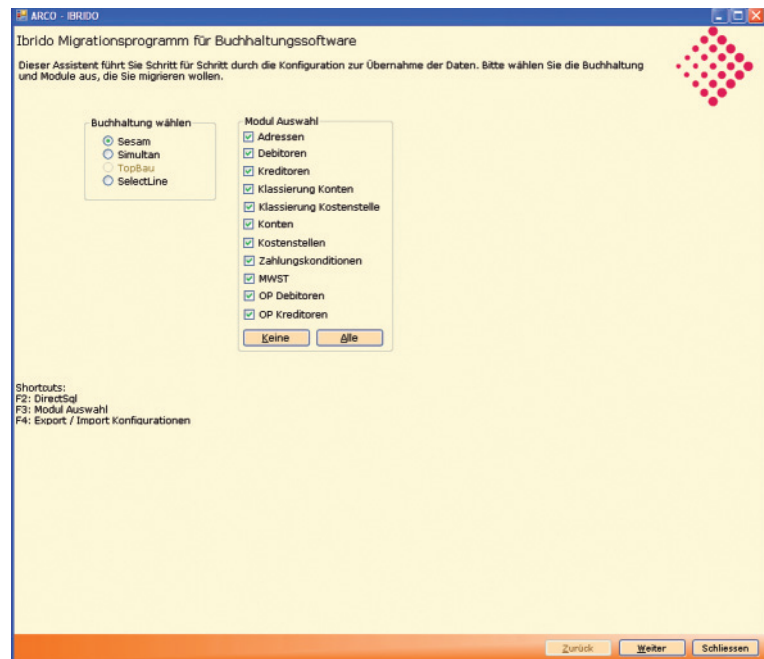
ARCO - IBRIDO

Ibrido Migrationsprogramm für Buchhaltungssoftware

Dieser Assistent führt Sie Schritt für Schritt durch die Konfiguration zur Übernahme der Daten. Bitte wählen Sie die Buchhaltung und Module aus, die Sie migrieren wollen.

Buchhaltung wählen
Sesam
Simultan
TopBau
SelectLine

Modul Auswahl
Adressen
Debitoren
Kreditoren
Klassierung Konten
Klassierung Kostenstelle
Konten
Kostenstellen
Zahlungskonditionen
MWST
OP Debitoren
OP Kreditoren

Keine
Alle

Shortcuts:
F2: DirectSql
F3: Modul Auswahl
F4: Export / Import Konfigurationen

Zurück
Weiter
Schliessen